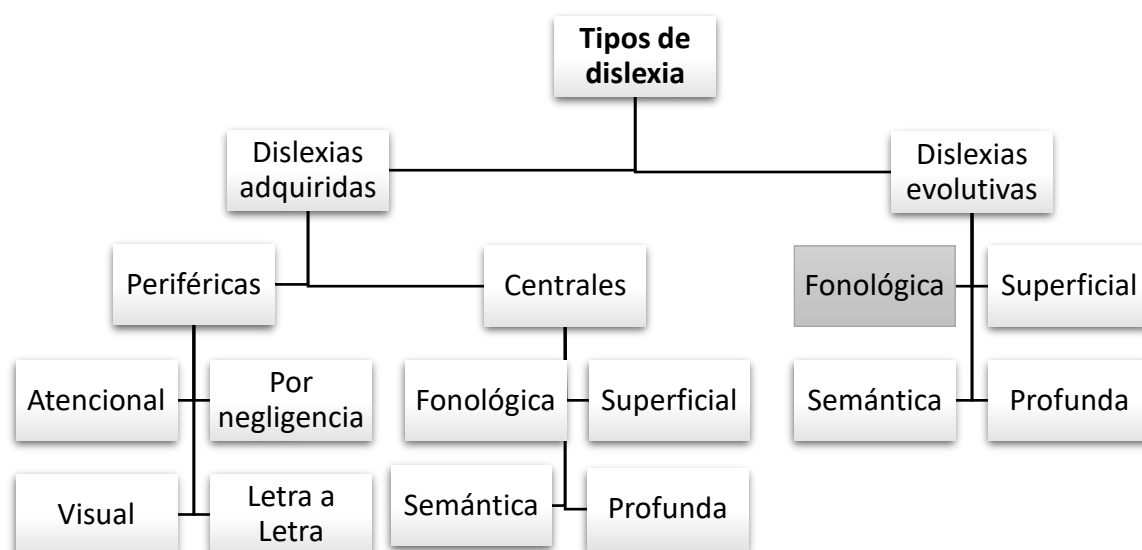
Tipos de dislexia

Dislexias adquiridas

Dislexias evolutivas

Periféricas

Centrales

Fonológica

Superficial

Atencional

Por negligencia

Fonológica

Superficial

Semántica

Profunda

Visual

Letra a Letra

Semántica

Profunda